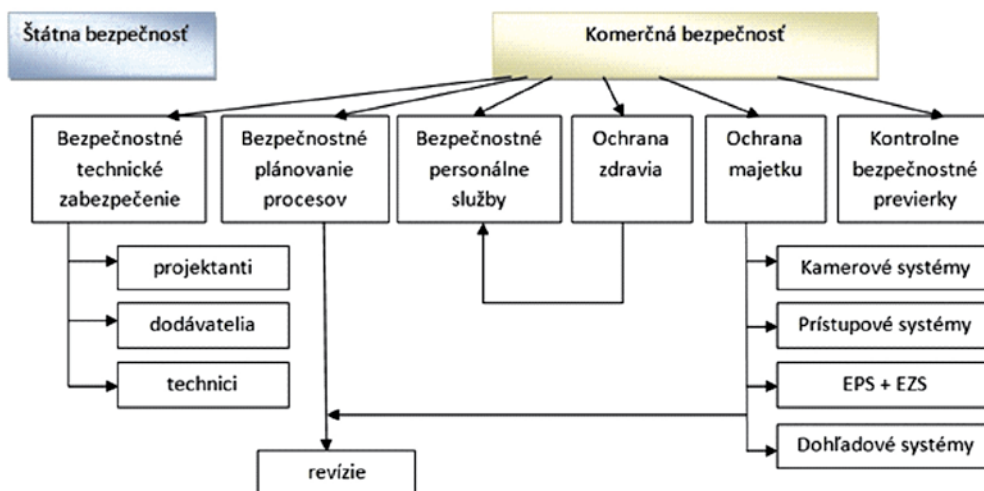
Štátna bezpečnosť

Komerčná bezpečnosť

Bezpečnostné technické zabezpečenie

Bezpečnostné plánovanie procesov

Bezpečnostné personálne služby

Ochrana zdravia

Ochrana majetku

Kontrolne bezpečnostné previerky

projektanti

dodávatelia

technici

revízie

Kamerové systémy

Prístupové systémy

EPS + EZS

Dohľadové systémy